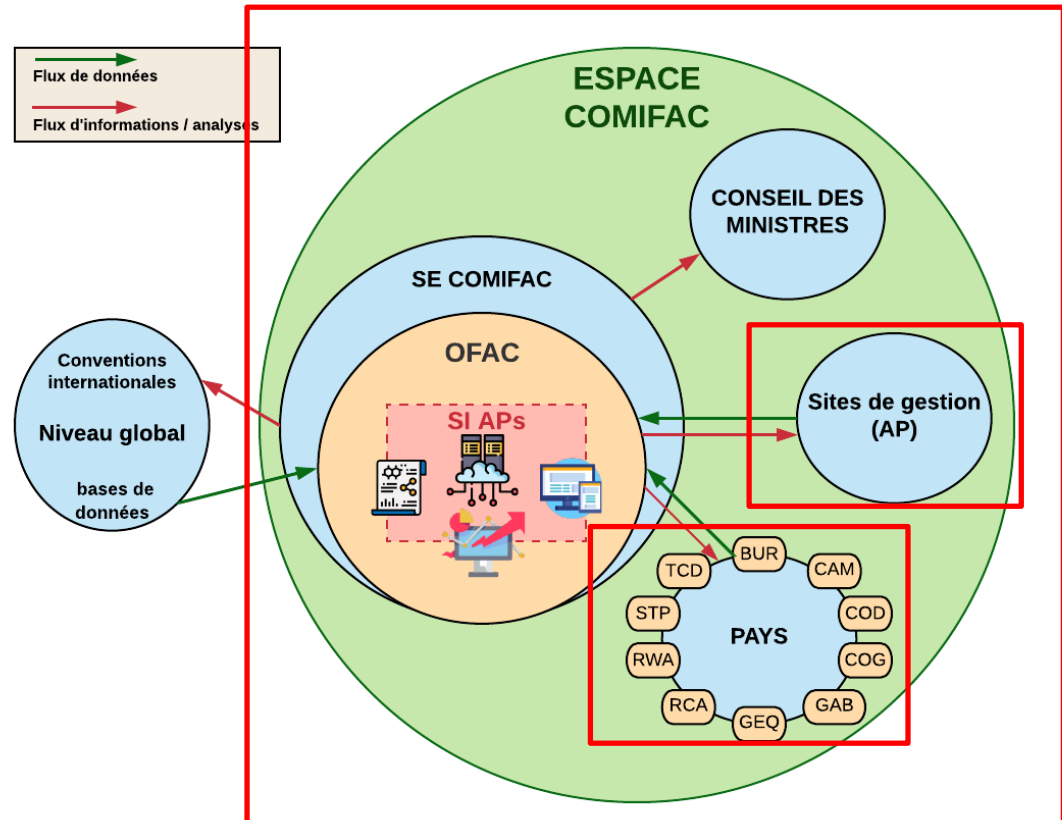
Flux de données

Flux d'informations / analyses

ESPACE COMIFAC

CONSEIL DES MINISTRES

SE COMIFAC

OFAC

SI APs

Conventions internationales

Niveau global

bases de données

Sites de gestion (AP)

PAYS

BUR

CAM

COD

COG

GAB

GEQ

RCA

RWA

STP

TCD